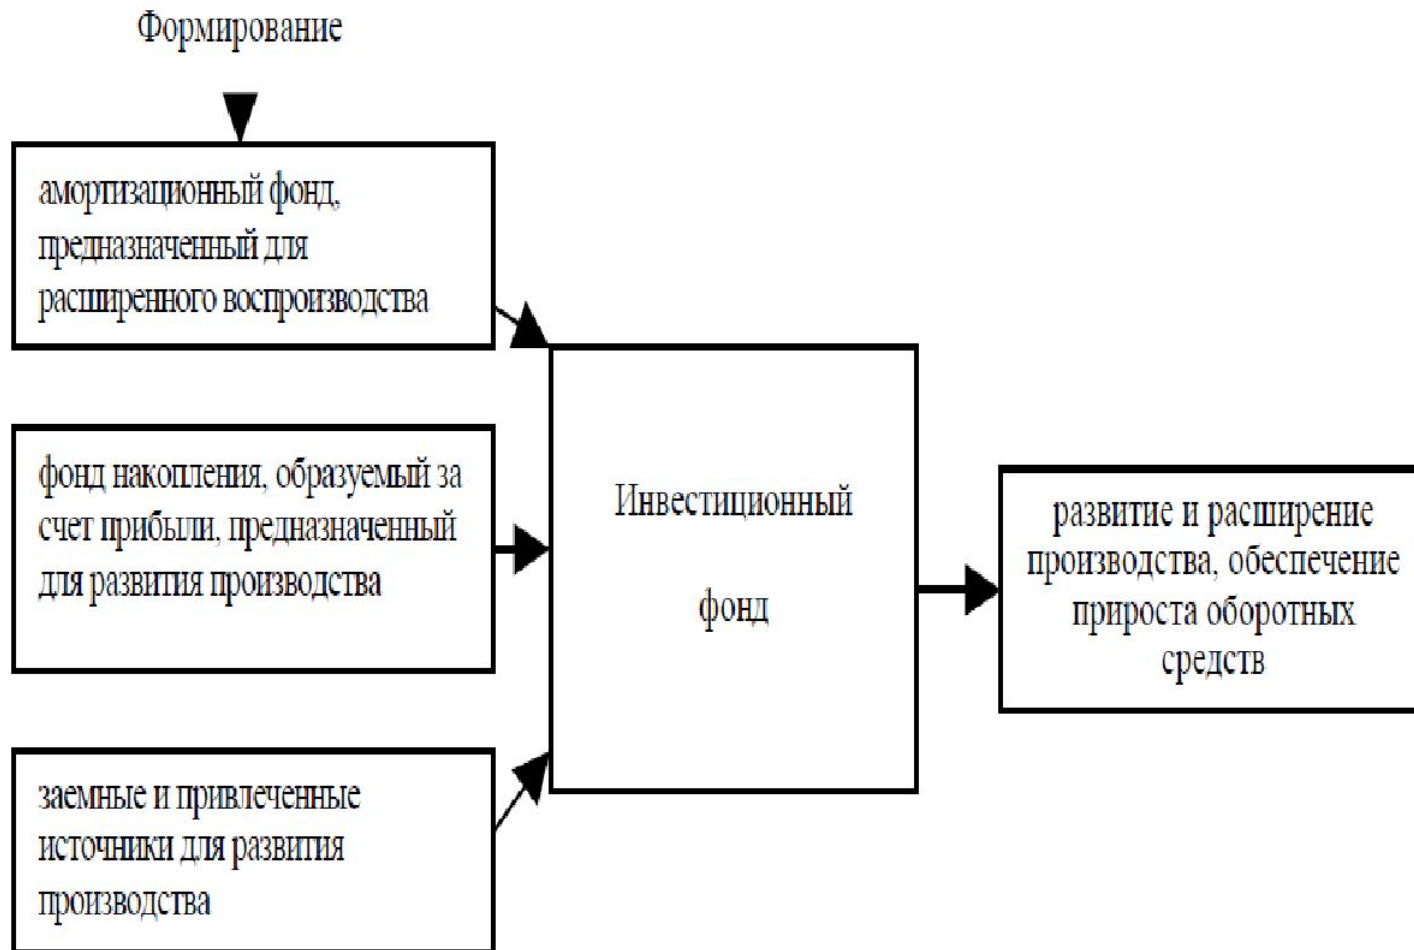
Формирование

амортизационный фонд, предназначенный для расширенного воспроизводства

фонд накопления, образуемый за счет прибыли, предназначенный для развития производства

заемные и привлеченные источники для развития производства

Инвестиционный фонд

развитие и расширение производства, обеспечение прироста оборотных средств